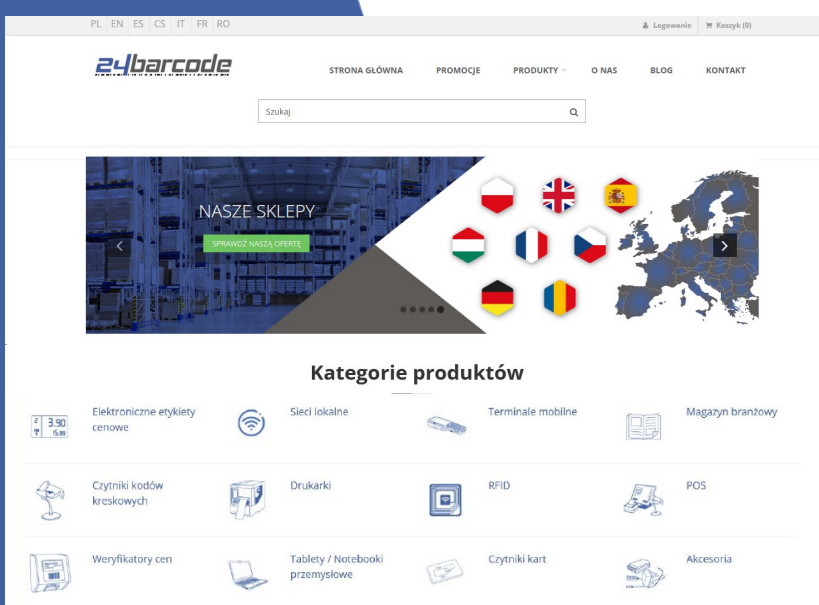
PL EN ES CS IT FR RO

Logowanie Koszyk (0)

24barcode

STRONA GŁÓWNA PROMOCJE PRODUKTY O NAS BLOG KONTAKT

Szukaj

NASZE SKLEPY

SPRAWDŹ NASZĄ OFERTĘ

Kategorie produktów

3.90 5.90

Elektroniczne etykiety cenowe

Sieci lokalne

Terminale mobilne

Magazyn branżowy

Czytniki kodów kreskowych

Drukarki

RFID

POS

Weryfikatory cen

Tablety / Notebooki przemysłowe

Czytniki kart

Akcesoria